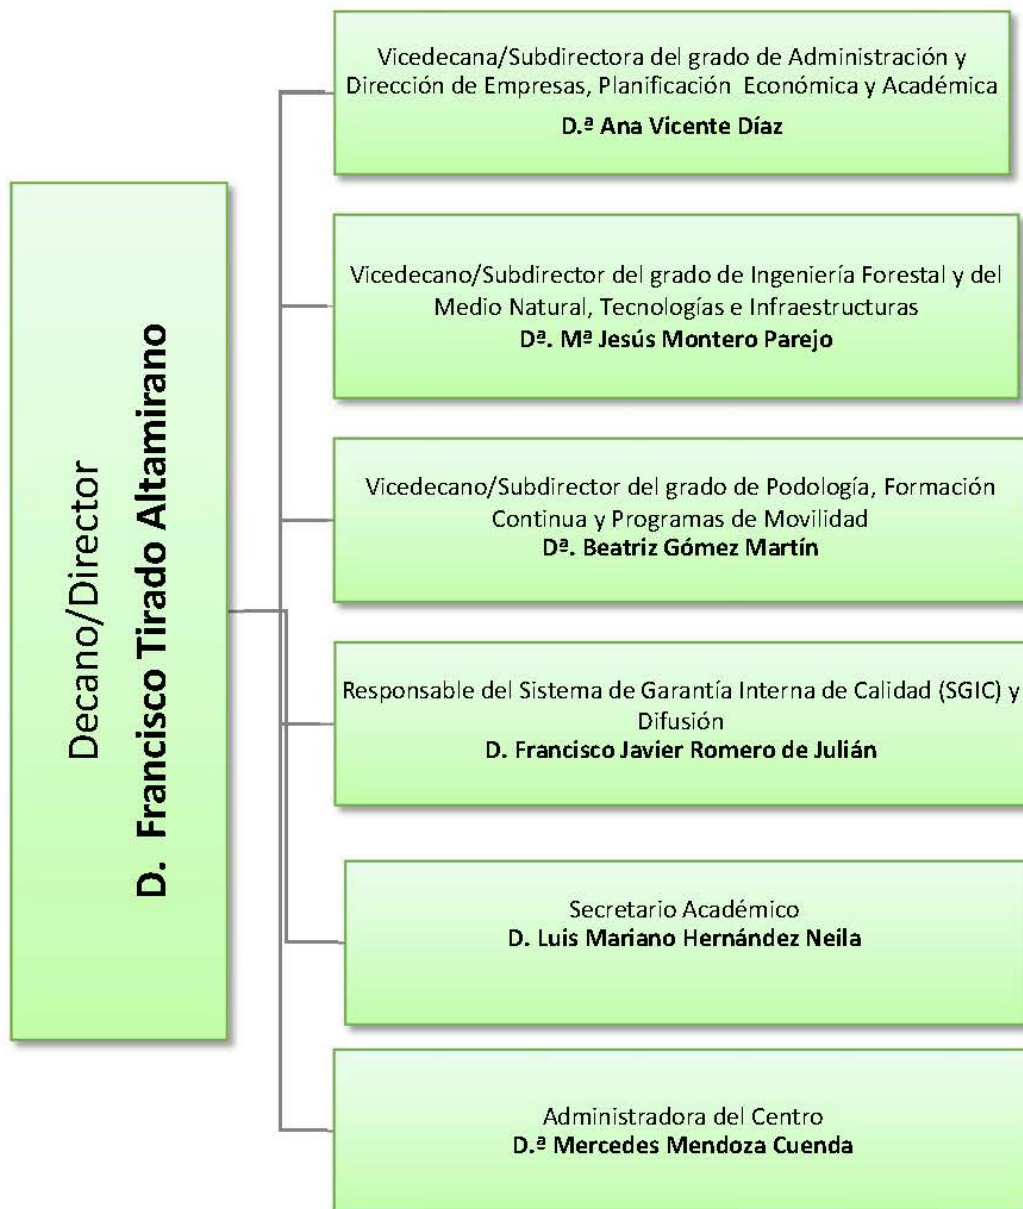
Decano/Director
D. Francisco Tirado Altamirano

Vicedecana/Subdirectora del grado de Administración y Dirección de Empresas, Planificación Económica y Académica
D.ª Ana Vicente Díaz

Vicedecano/Subdirector del grado de Ingeniería Forestal y del Medio Natural, Tecnologías e Infraestructuras
Dª. Mª Jesús Montero Parejo

Vicedecano/Subdirector del grado de Podología, Formación Continua y Programas de Movilidad
Dª. Beatriz Gómez Martín

Responsable del Sistema de Garantía Interna de Calidad (SGIC) y Difusión
D. Francisco Javier Romero de Julián

Secretario Académico
D. Luis Mariano Hernández Neila

Administradora del Centro
D.ª Mercedes Mendoza Cuenda